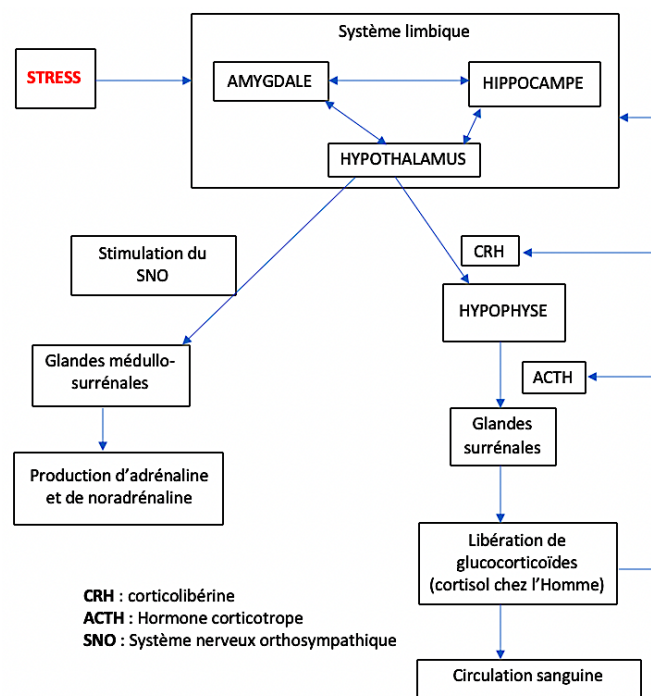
Système limbique

STRESS

AMYGDALE

HIPPOCAMPE

HYPOTHALAMUS

Stimulation du SNO

CRH

HYPOPHYSE

Glandes médullo-surrénales

ACTH

Glandes surrénales

Production d'adrénaline et de noradrénaline

Libération de glucocorticoïdes (cortisol chez l'Homme)

CRH : corticolibérine
ACTH : Hormone corticotrope
SNO : Système nerveux orthosympathique

Circulation sanguine